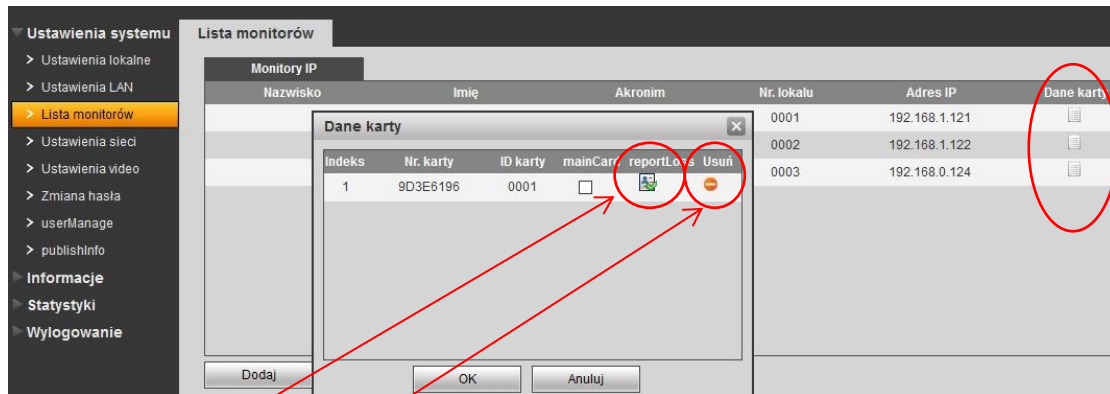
Ustawienia systemu
> Ustawienia lokalne
> Ustawienia LAN
> Lista monitorów
> Ustawienia sieci
> Ustawienia video
> Zmiana hasła
> userManage
> publishInfo
Informacje
Statystyki
Wylogowanie

Lista monitorów

Monitory IP

| Nazwisko | Imię | Akronim | Nr. lokalu | Adres IP | Dane karty |
|---|---|---|---|---|---|
| | | | 0001 | 192.168.1.121 | |
| | | | 0002 | 192.168.1.122 | |
| | | | 0003 | 192.168.0.124 | |

Dodaj

Dane karty

| Indeks | Nr. karty | ID karty | mainCard | reportLoss | Usuń |
|---|---|---|---|---|---|
| 1 | 9D3E6196 | 0001 | | | |

OK
Anuluj